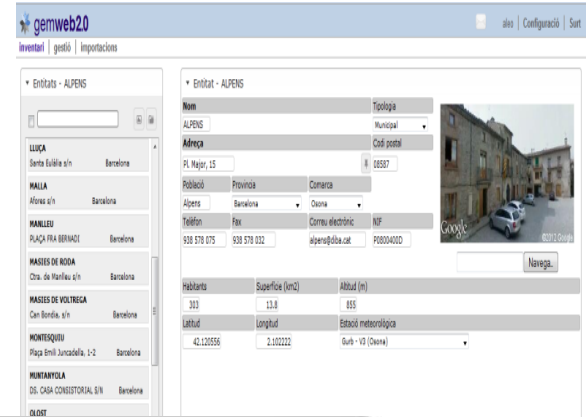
gemweb2.0

aleo | Configuració | Surt

inventari | gestió | importacions

Entitats - ALPENS

LLUÇA
Santa Eulàlia s/n Barcelona

MALLA
Afores s/n Barcelona

MANLLEU
PLAÇA FRA BERNADÍ Barcelona

MASIES DE RODA
Ctra. de Manlleu s/n Barcelona

MASIES DE VOLTREGA
Can Bondia, s/n Barcelona

MONTESQUIU
Plaça Emili Juncadella, 1-2 Barcelona

MUNTANYOLA
DS. CASA CONSISTORIAL S/N Barcelona

OLOST

Entitat - ALPENS

Nom
ALPENS
Tipologia
Municipal
Adreça
Pl. Major, 15
Codi postal
08587
Població
Alpens
Provincia
Barcelona
Comarca
Osona
Telèfon
938 578 075
Fax
938 578 032
Correu electrònic
alpens@diba.cat
NIF
P0800400D

Google
©2012 Google

Navega..

Habitants
303
Superfície (km2)
13.8
Altitud (m)
855
Latitud
42.120556
Longitud
2.102222
Estació meteorològica
Gurb - V3 (Osona)